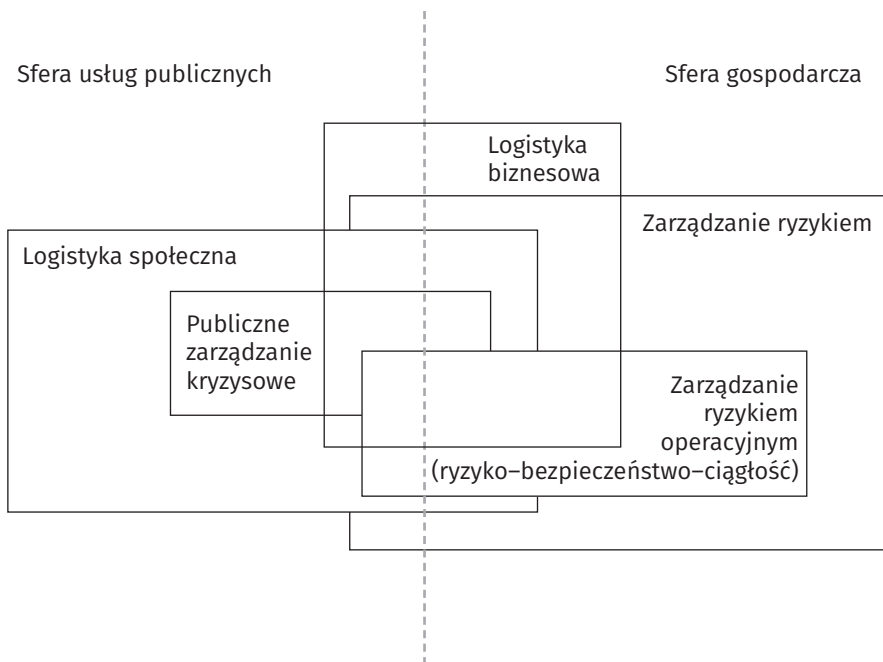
Sfera usług publicznych

Sfera gospodarcza

Logistyka biznesowa

Zarządzanie ryzykiem

Logistyka społeczna

Publiczne zarządzanie kryzysowe

Zarządzanie ryzykiem operacyjnym (ryzyko–bezpieczeństwo–ciągłość)